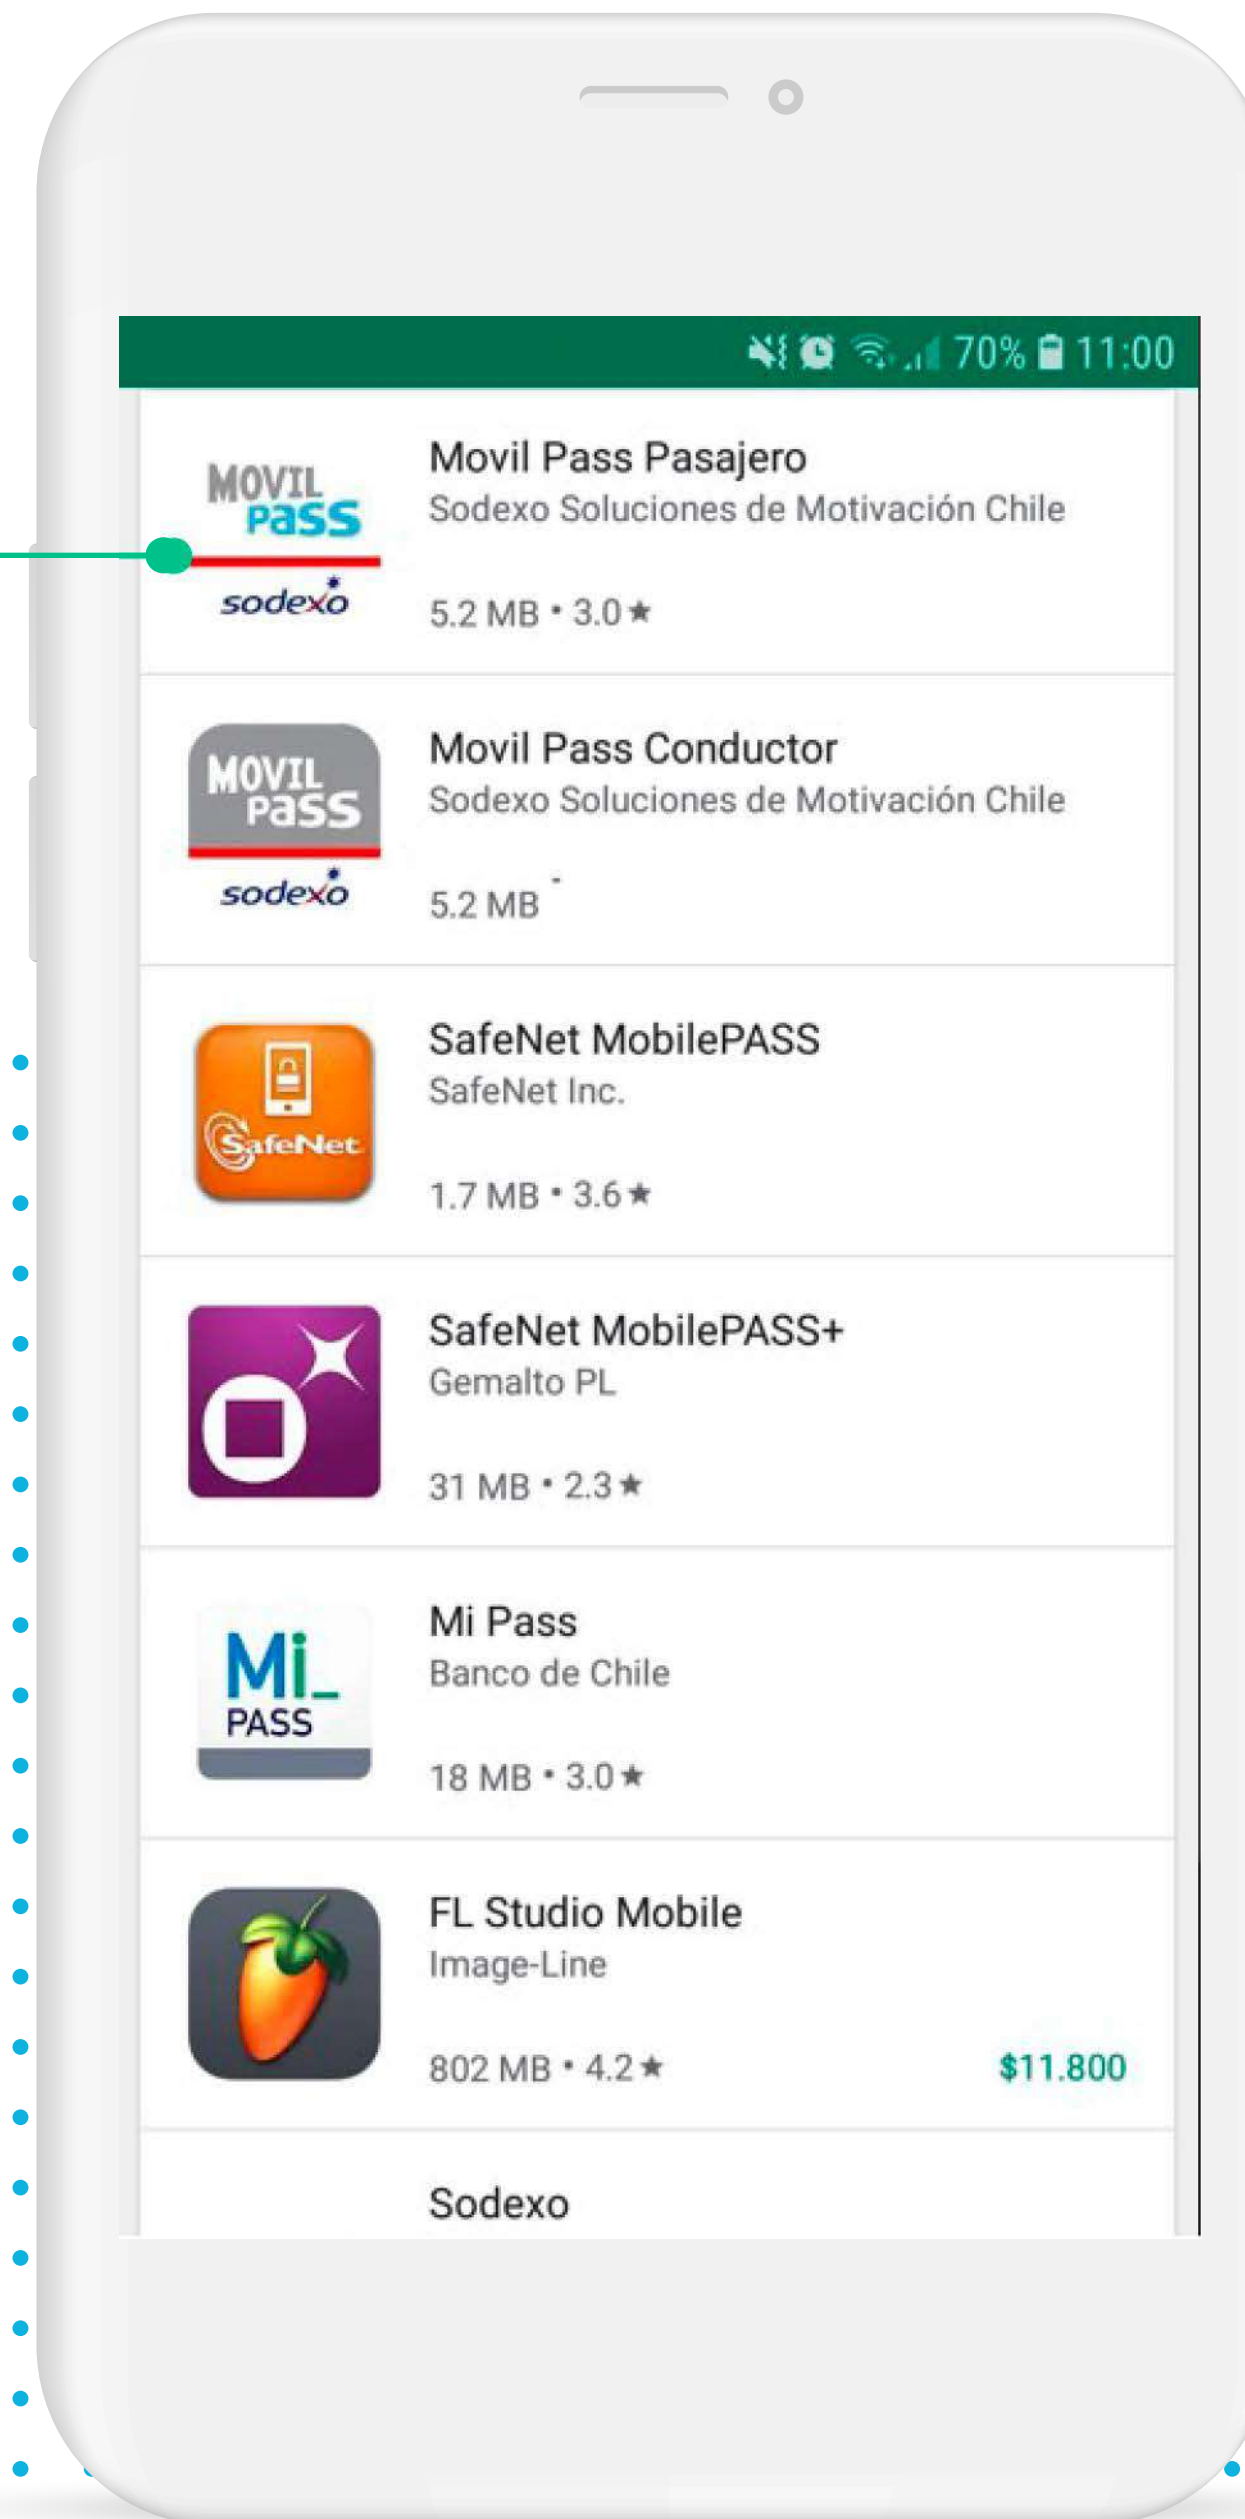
70% 11:00

MOVIL PASS sodexo

Movil Pass Pasajero
Sodexo Soluciones de Motivación Chile
5.2 MB • 3.0 ★

MOVIL PASS sodexo

Movil Pass Conductor
Sodexo Soluciones de Motivación Chile
5.2 MB

SafeNet

SafeNet MobilePASS
SafeNet Inc.
1.7 MB • 3.6 ★

SafeNet MobilePASS+
Gemalto PL
31 MB • 2.3 ★

Mi_ PASS

Mi Pass
Banco de Chile
18 MB • 3.0 ★

FL Studio Mobile
Image-Line
802 MB • 4.2 ★
$11.800

Sodexo